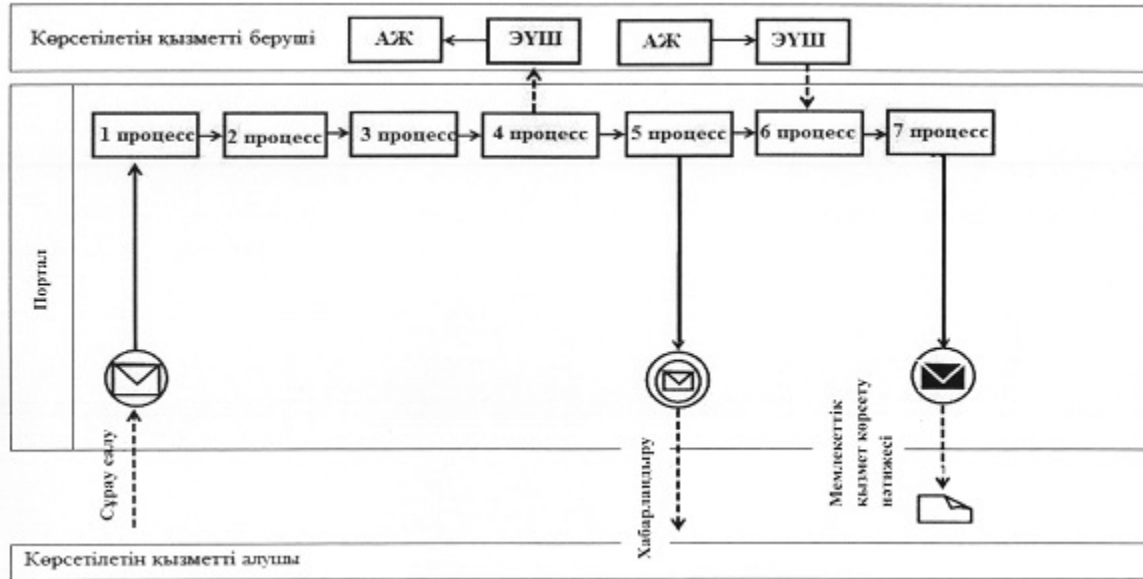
Көрсетілетін қызметті беруші

АЖ

ЭҮШ

АЖ

ЭҮШ

Портал

1 процесс

2 процесс

3 процесс

4 процесс

5 процесс

6 процесс

7 процесс

Сұрау салу

Хабарландыру

Мемлекеттік қызмет көрсету нәтижесі

Көрсетілетін қызметті алушы